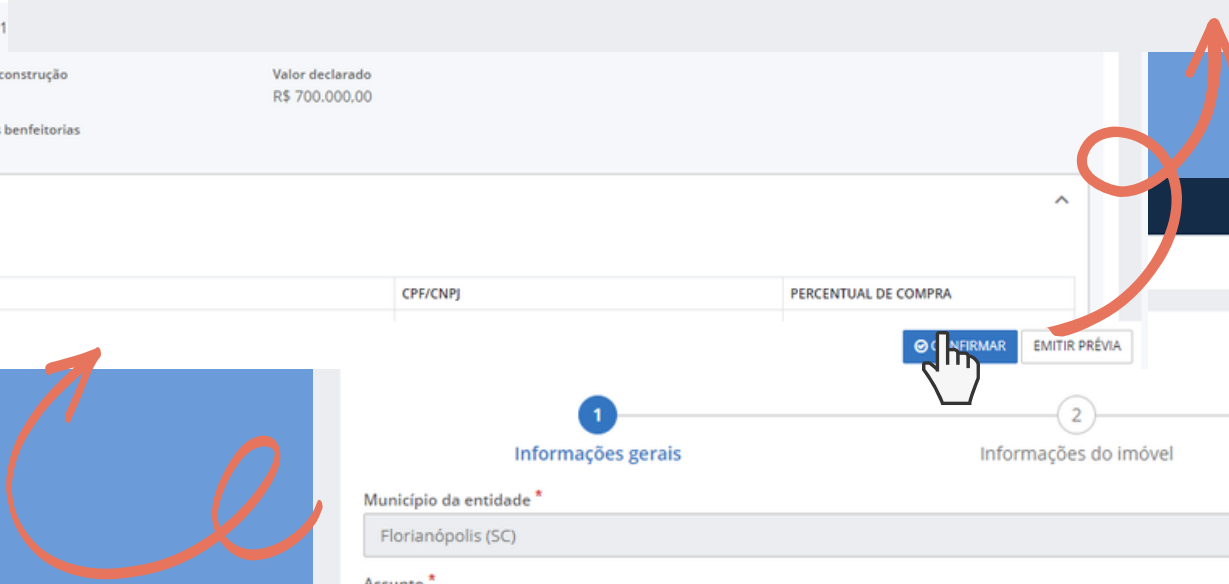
1

construção

Valor declarado
R$ 700.000,00

benfeitorias

CPF/CNPJ

PERCENTUAL DE COMPRA

C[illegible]FIRMAR

EMITIR PRÉVIA

1
Informações gerais

2
Informações do imóvel

Município da entidade *
Florianópolis (SC)

Assunto *